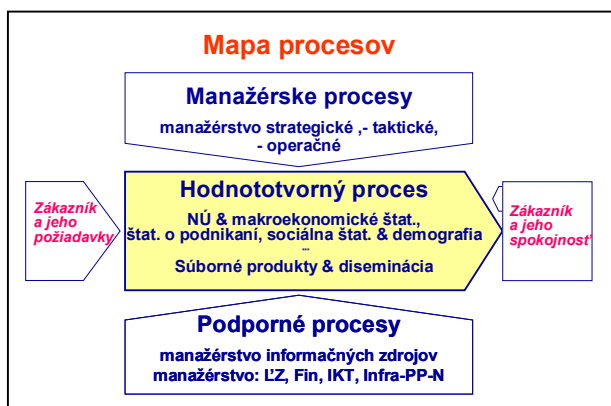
Mapa procesov

Manažérske procesy

manažérstvo strategické ,- taktické, - operačné

Zákazník a jeho požiadavky

Hodnototvorný proces

NÚ & makroekonomické štat., štat. o podnikaní, sociálna štat. & demografia

...

Súborné produkty & diseminácia

Zákazník a jeho spokojnosť

Podporné procesy

manažérstvo informačných zdrojov

manažérstvo: ĽZ, Fin, IKT, Infra-PP-N